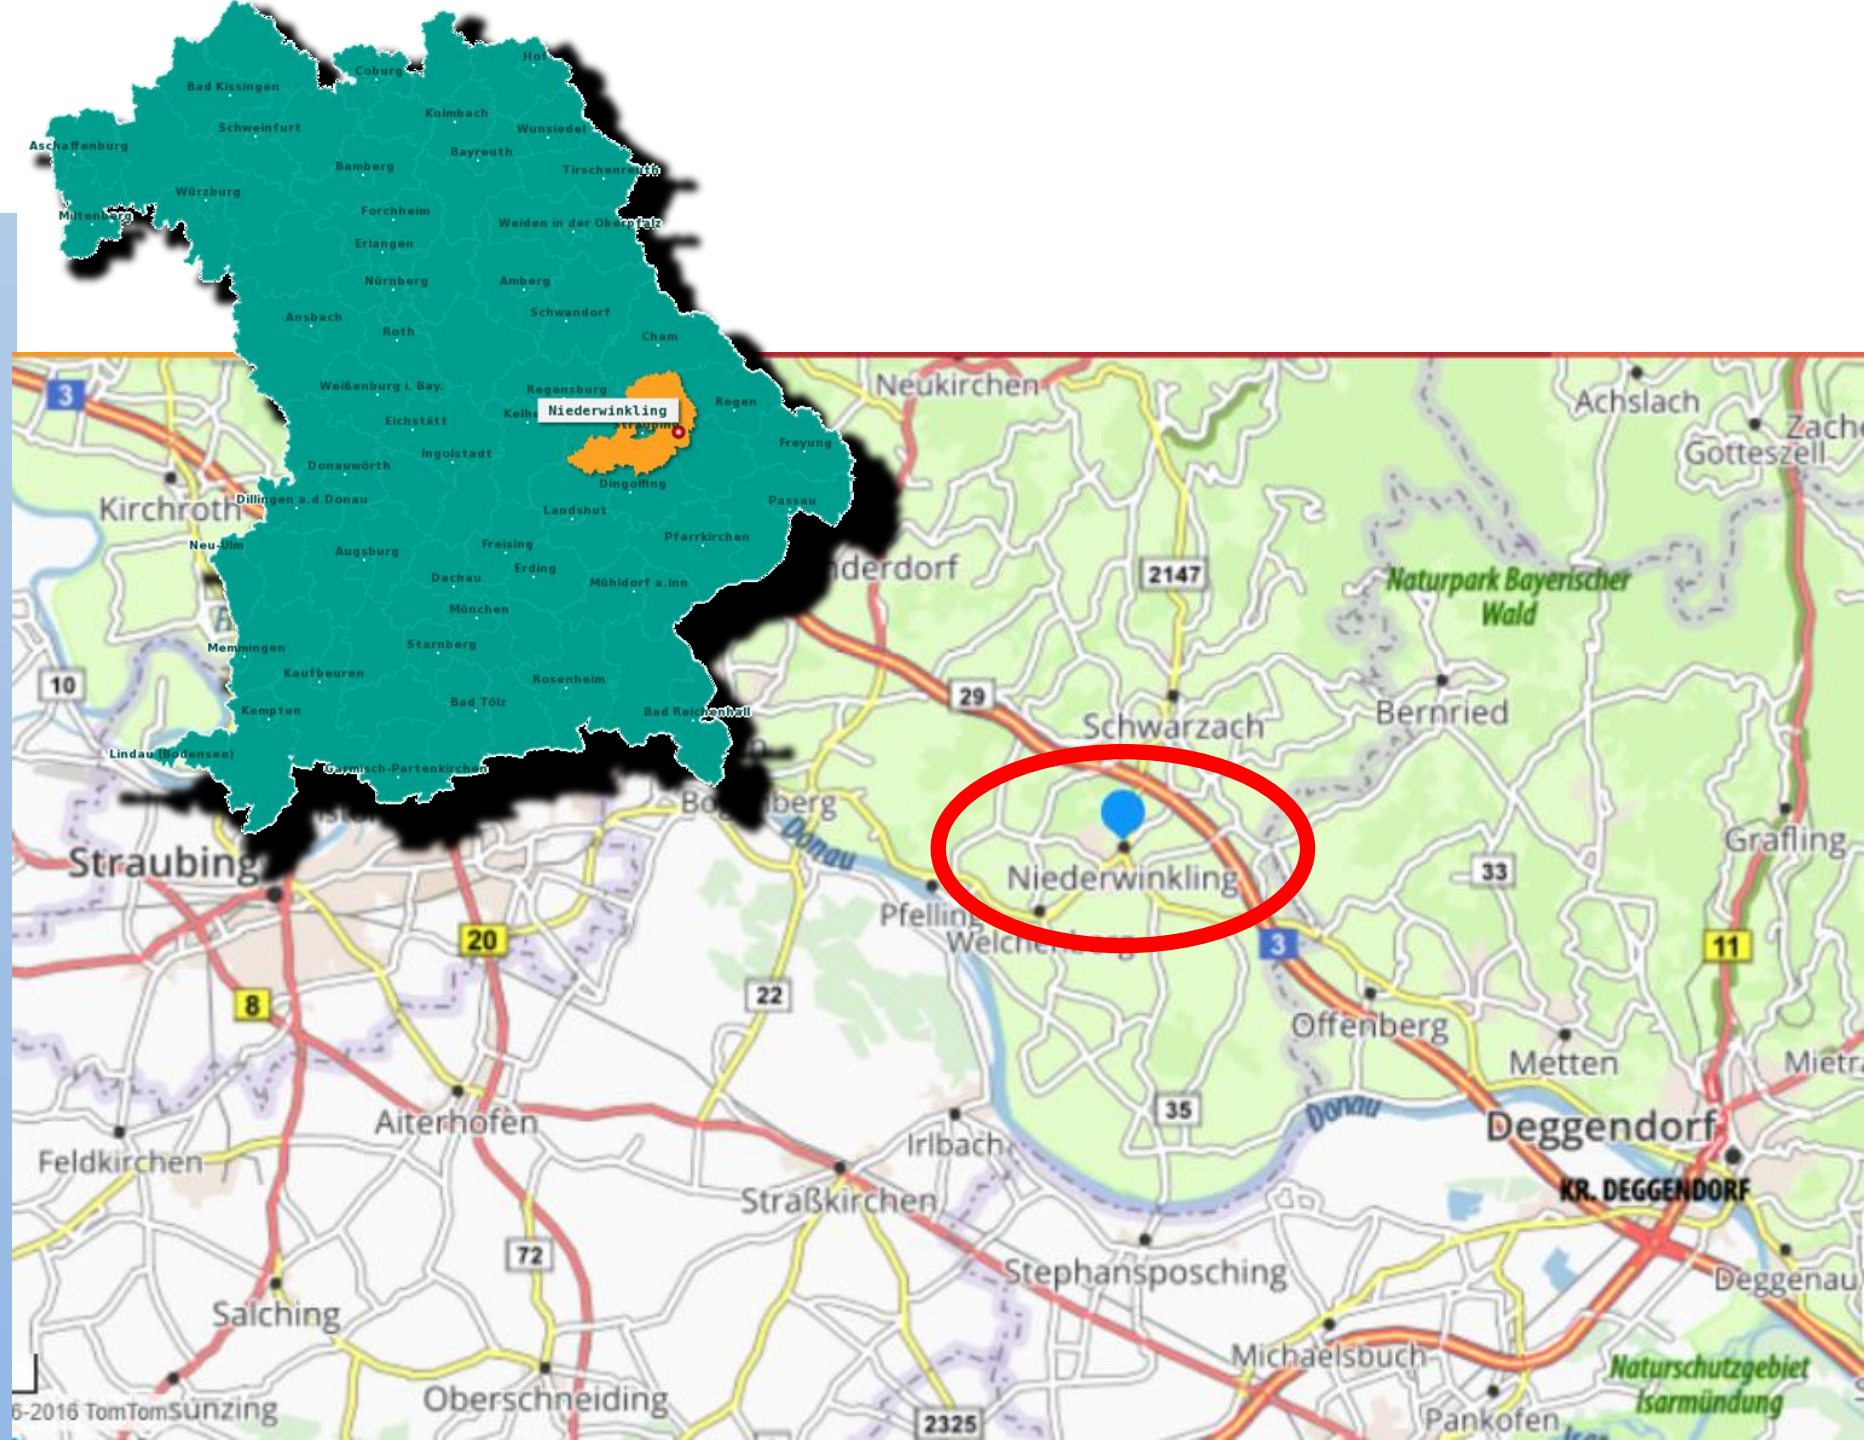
Hof
Coburg
Bad Kissingen
Kulmbach
Wunsiedel
Schweinfurt
Aschaffenburg
Bayreuth
Bamberg
Tirschenreuth
Würzburg
Miltenberg
Forchheim
Weiden in der Oberpfalz
Erlangen
Nürnberg
Amberg
Schwandorf
Ansbach
Roth
Cham
Weißenburg i. Bay.
Regensburg
Niederwinkling
Kelheim
Straubing
Regen
Eichstätt
Ingolstadt
Freyung
Donauwörth
Dingolfing
Dillingen a.d.Donau
Passau
Landshut
Neu-Ulm
Pfarrkirchen
Augsburg
Freising
Erding
Dachau
Mühldorf a.Inn
München
Memmingen
Starnberg
Kaufbeuren
Rosenheim
Bad Tölz
Kempten
Bad Reichenhall
Lindau (Bodensee)
Garmisch-Partenkirchen

3
Neukirchen
Achslach
Zache
Gotteszell
Kirchroth
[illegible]nderdorf
2147
Naturpark Bayerischer Wald
10
29
Schwarzach
Bernried
Bo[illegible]berg
Donau
Grafling
Straubing
Niederwinkling
33
Pfelling
Welchenberg
20
3
11
8
22
Offenberg
Metten
Mietr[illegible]
35
Donau
Aiterhofen
Deggendorf
Irlbach
KR. DEGGENDORF
Feldkirchen
Straßkirchen
72
Stephansposching
Deggenau
Salching
Michaelsbuch
Naturschutzgebiet Isarmündung
6-2016 TomTom
Sunzing
Oberschneiding
2325
Pankofen